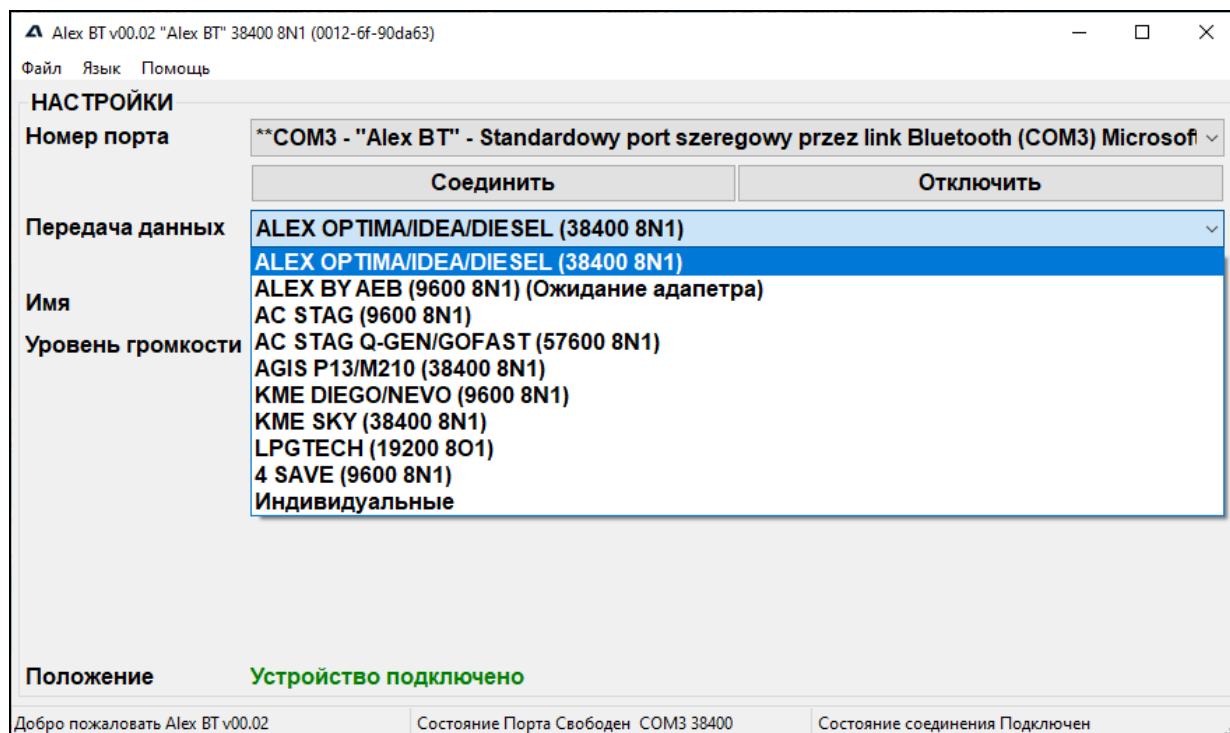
Alex BT v00.02 "Alex BT" 38400 8N1 (0012-6f-90da63)

Файл Язык Помощь

НАСТРОЙКИ

Номер порта
**COM3 - "Alex BT" - Standardowy port szeregowy przez link Bluetooth (COM3) Microsof

Соединить
Отключить

Передача данных
ALEX OPTIMA/IDEA/DIESEL (38400 8N1)

ALEX OPTIMA/IDEA/DIESEL (38400 8N1)
ALEX BY AEB (9600 8N1) (Ожидание адапетра)
AC STAG (9600 8N1)
AC STAG Q-GEN/GOFAST (57600 8N1)
AGIS P13/M210 (38400 8N1)
KME DIEGO/NEVO (9600 8N1)
KME SKY (38400 8N1)
LPGTECH (19200 8O1)
4 SAVE (9600 8N1)
Индивидуальные

Имя
Уровень громкости

Положение
Устройство подключено

Добро пожаловать Alex BT v00.02
Состояние Порта Свободен COM3 38400
Состояние соединения Подключен